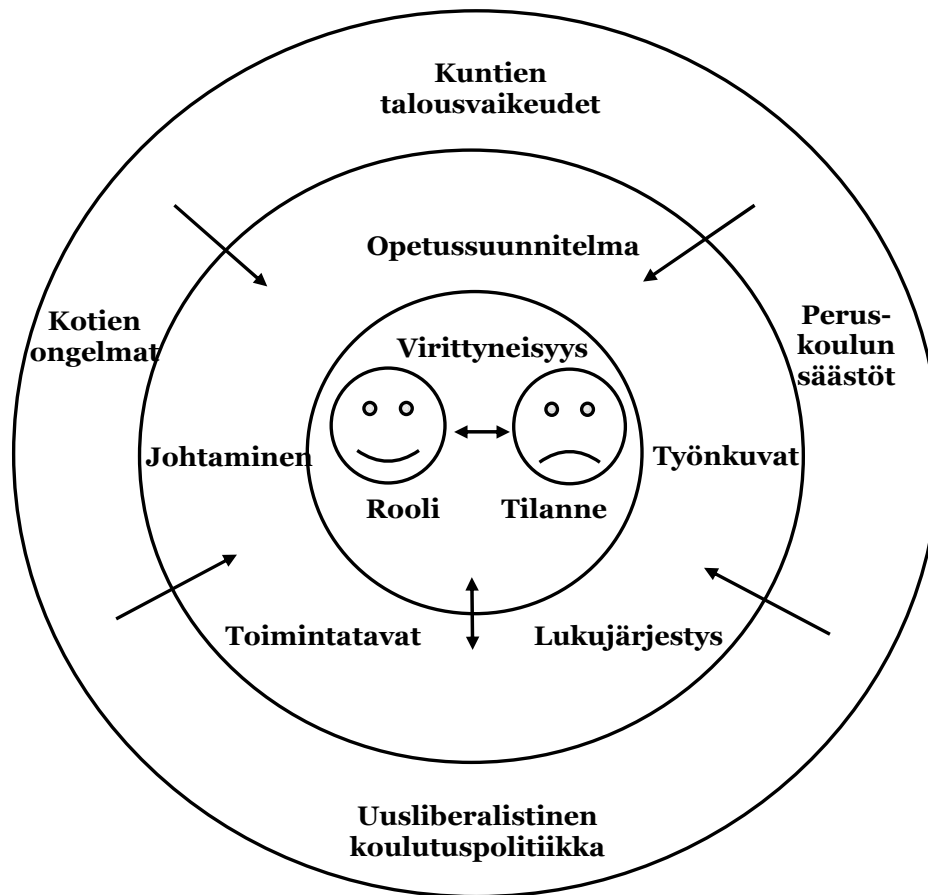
Kuntien talousvaikeudet

Opetussuunnitelma

Kotien ongelmat

Peruskoulun säästöt

Virittyneisyys

Johtaminen

Työnkuvat

Rooli

Tilanne

Toimintatavat

Lukujärjestys

Uusliberalistinen koulutuspolitiikka